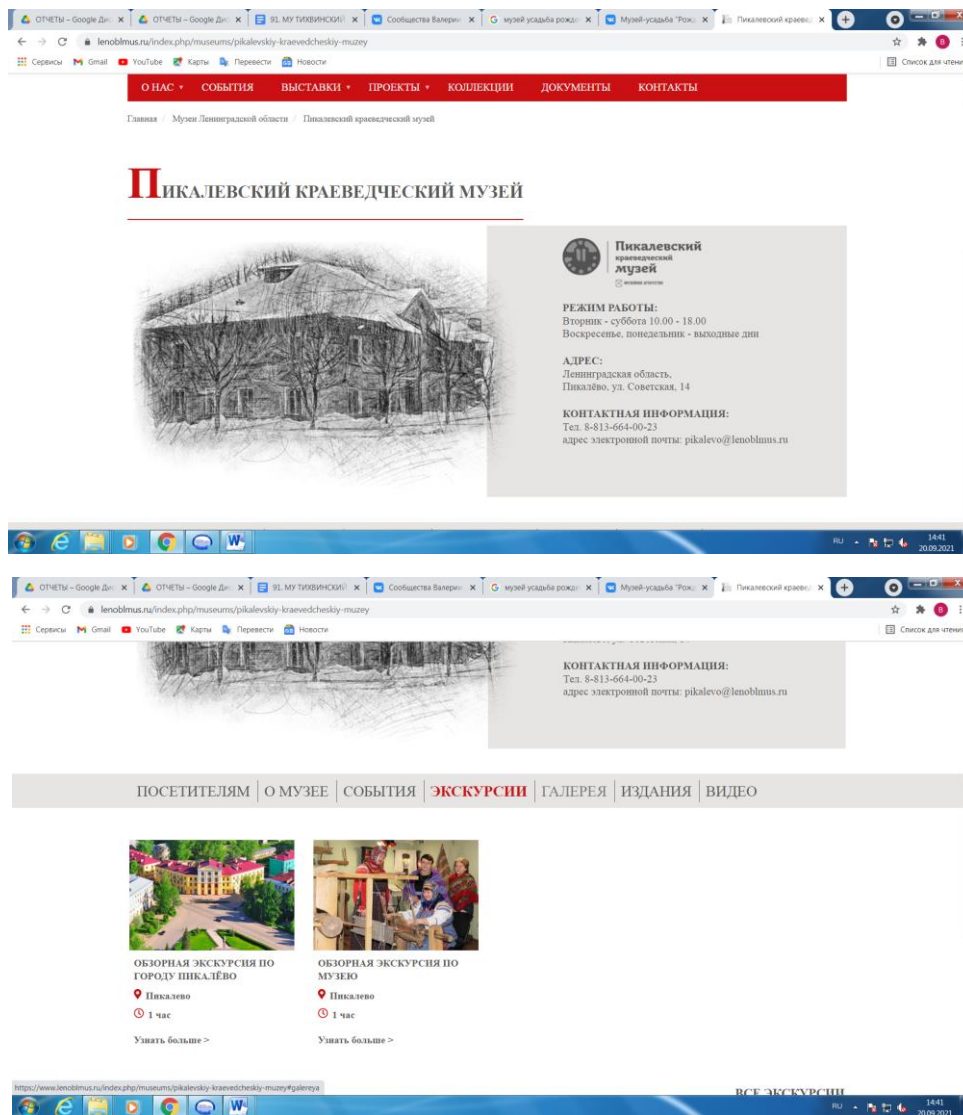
ОТЧЕТЫ – Google Ди ×   ОТЧЕТЫ – Google Ди ×   91. МУ ТИХВИНСКИЙ ×   Сообщества Валерия ×   музей усадьба рожд ×   Музей-усадьба "Рож ×   Пикалевский краевед ×

lenoblmus.ru/index.php/museums/pikalevskiy-kraevedcheskiy-muzey

Сервисы   Gmail   YouTube   Карты   Перевести   Новости   Список для чтения

О НАС   СОБЫТИЯ   ВЫСТАВКИ   ПРОЕКТЫ   КОЛЛЕКЦИИ   ДОКУМЕНТЫ   КОНТАКТЫ

Главная / Музеи Ленинградской области / Пикалевский краеведческий музей

ПИКАЛЕВСКИЙ КРАЕВЕДЧЕСКИЙ МУЗЕЙ

Пикалевский краеведческий музей

РЕЖИМ РАБОТЫ:
Вторник - суббота 10.00 - 18.00
Воскресенье, понедельник - выходные дни

АДРЕС:
Ленинградская область,
Пикалёво, ул. Советская, 14

КОНТАКТНАЯ ИНФОРМАЦИЯ:
Тел. 8-813-664-00-23
адрес электронной почты: pikalevo@lenoblmus.ru

RU 14:41 20.09.2021

ОТЧЕТЫ – Google Ди ×   ОТЧЕТЫ – Google Ди ×   91. МУ ТИХВИНСКИЙ ×   Сообщества Валерия ×   музей усадьба рожд ×   Музей-усадьба "Рож ×   Пикалевский краевед ×

lenoblmus.ru/index.php/museums/pikalevskiy-kraevedcheskiy-muzey

Сервисы   Gmail   YouTube   Карты   Перевести   Новости   Список для чтения

КОНТАКТНАЯ ИНФОРМАЦИЯ:
Тел. 8-813-664-00-23
адрес электронной почты: pikalevo@lenoblmus.ru

ПОСЕТИТЕЛЯМ | О МУЗЕЕ | СОБЫТИЯ | ЭКСКУРСИИ | ГАЛЕРЕЯ | ИЗДАНИЯ | ВИДЕО

ОБЗОРНАЯ ЭКСКУРСИЯ ПО ГОРОДУ ПИКАЛЁВО
Пикалево
1 час
Узнать больше >

ОБЗОРНАЯ ЭКСКУРСИЯ ПО МУЗЕЮ
Пикалево
1 час
Узнать больше >

https://www.lenoblmus.ru/index.php/museums/pikalevskiy-kraevedcheskiy-muzey#galereya

ВСЕ ЭКСКУРСИИ

RU 14:41 20.09.2021